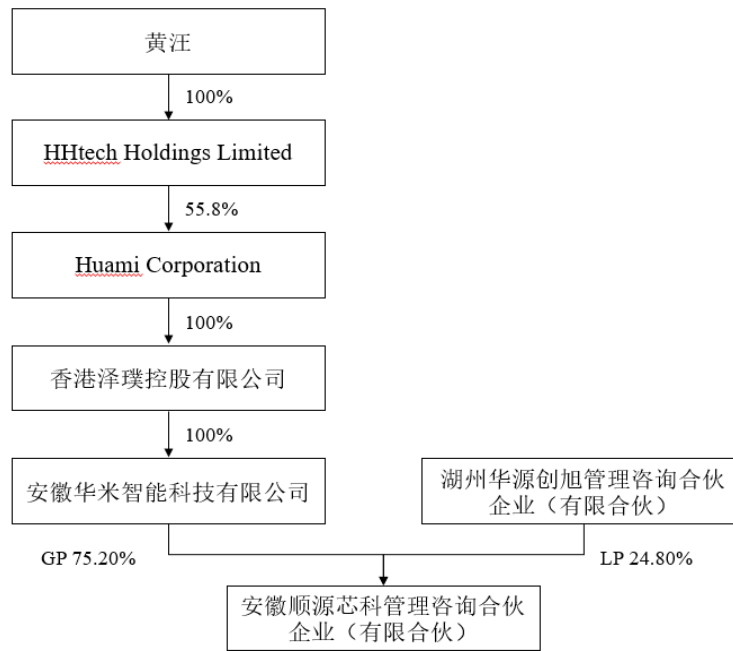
黄汪

100%

HHtech Holdings Limited

55.8%

Huami Corporation

100%

香港泽璞控股有限公司

100%

安徽华米智能科技有限公司

湖州华源创旭管理咨询合伙企业（有限合伙）

GP 75.20%

LP 24.80%

安徽顺源芯科管理咨询合伙企业（有限合伙）